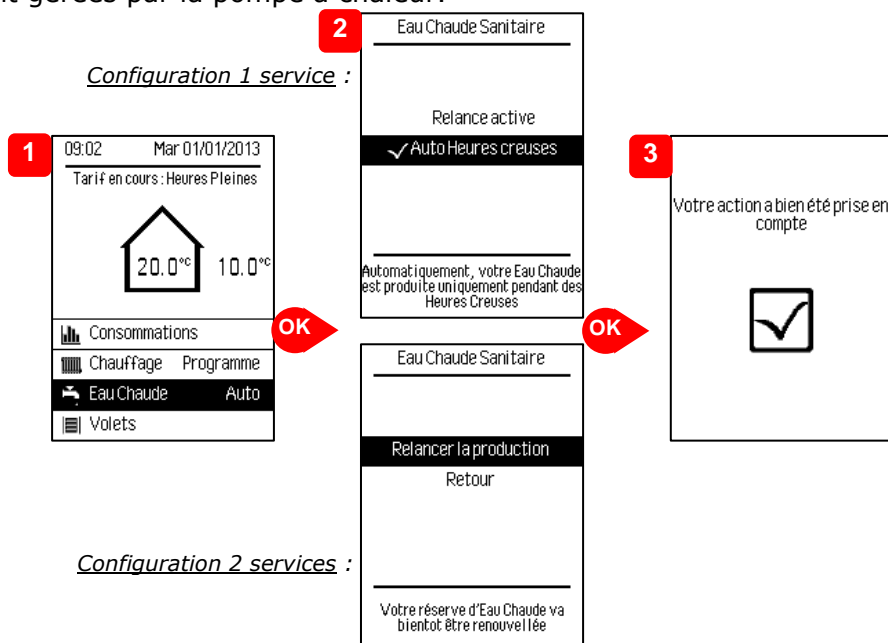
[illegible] gérés par la pompe à chaleur.

Configuration 1 service :

1

09:02 Mar 01/01/2013

Tarif en cours : Heures Pleines

20.0°C 10.0°C

Consommations

Chauffage Programme

Eau Chaude Auto

Volets

OK

2

Eau Chaude Sanitaire

Relance active

✓Auto Heures creuses

Automatiquement, votre Eau Chaude est produite uniquement pendant des Heures Creuses

OK

3

Votre action a bien été prise en compte

Eau Chaude Sanitaire

Relancer la production

Retour

Configuration 2 services :

Votre réserve d'Eau Chaude va bientot être renouvellée